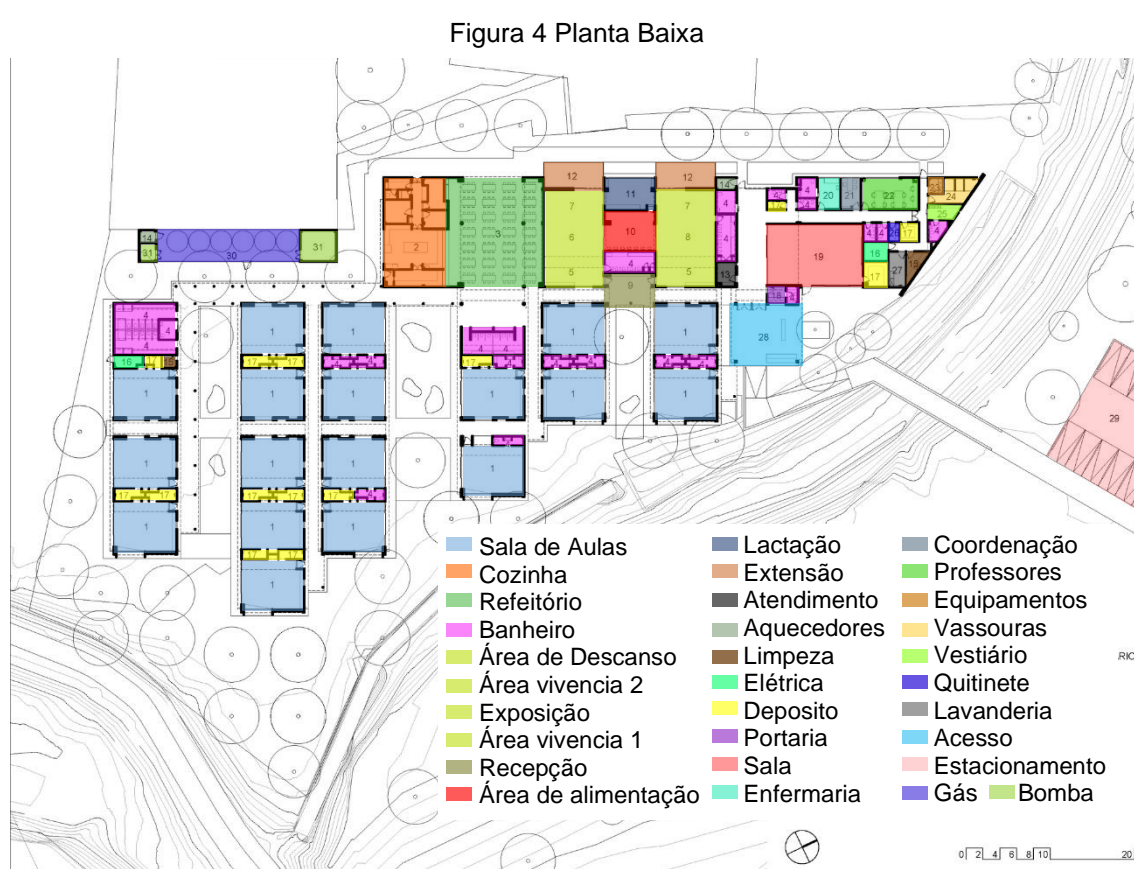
Figura 4 Planta Baixa

14
31
30
31
2
3
12
11
12
14
7
7
6
10
8
5
4
5
4
9
13
4
4
20
21
22
23
24
25
19
16
17
17
27
18
28
29
4
4
16
1
1
1
1
17
17
1
1
1
1
4
17
1
1
1
17
17
17
1
1
1
1
17
1
1

Sala de Aulas
Cozinha
Refeitório
Banheiro
Área de Descanso
Área vivencia 2
Exposição
Área vivencia 1
Recepção
Área de alimentação
Lactação
Extensão
Atendimento
Aquecedores
Limpeza
Elétrica
Deposito
Portaria
Sala
Enfermaria
Coordenação
Professores
Equipamentos
Vassouras
Vestiário
Quitinete
Lavanderia
Acesso
Estacionamento
Gás
Bomba

RIO

0 2 4 6 8 10 20